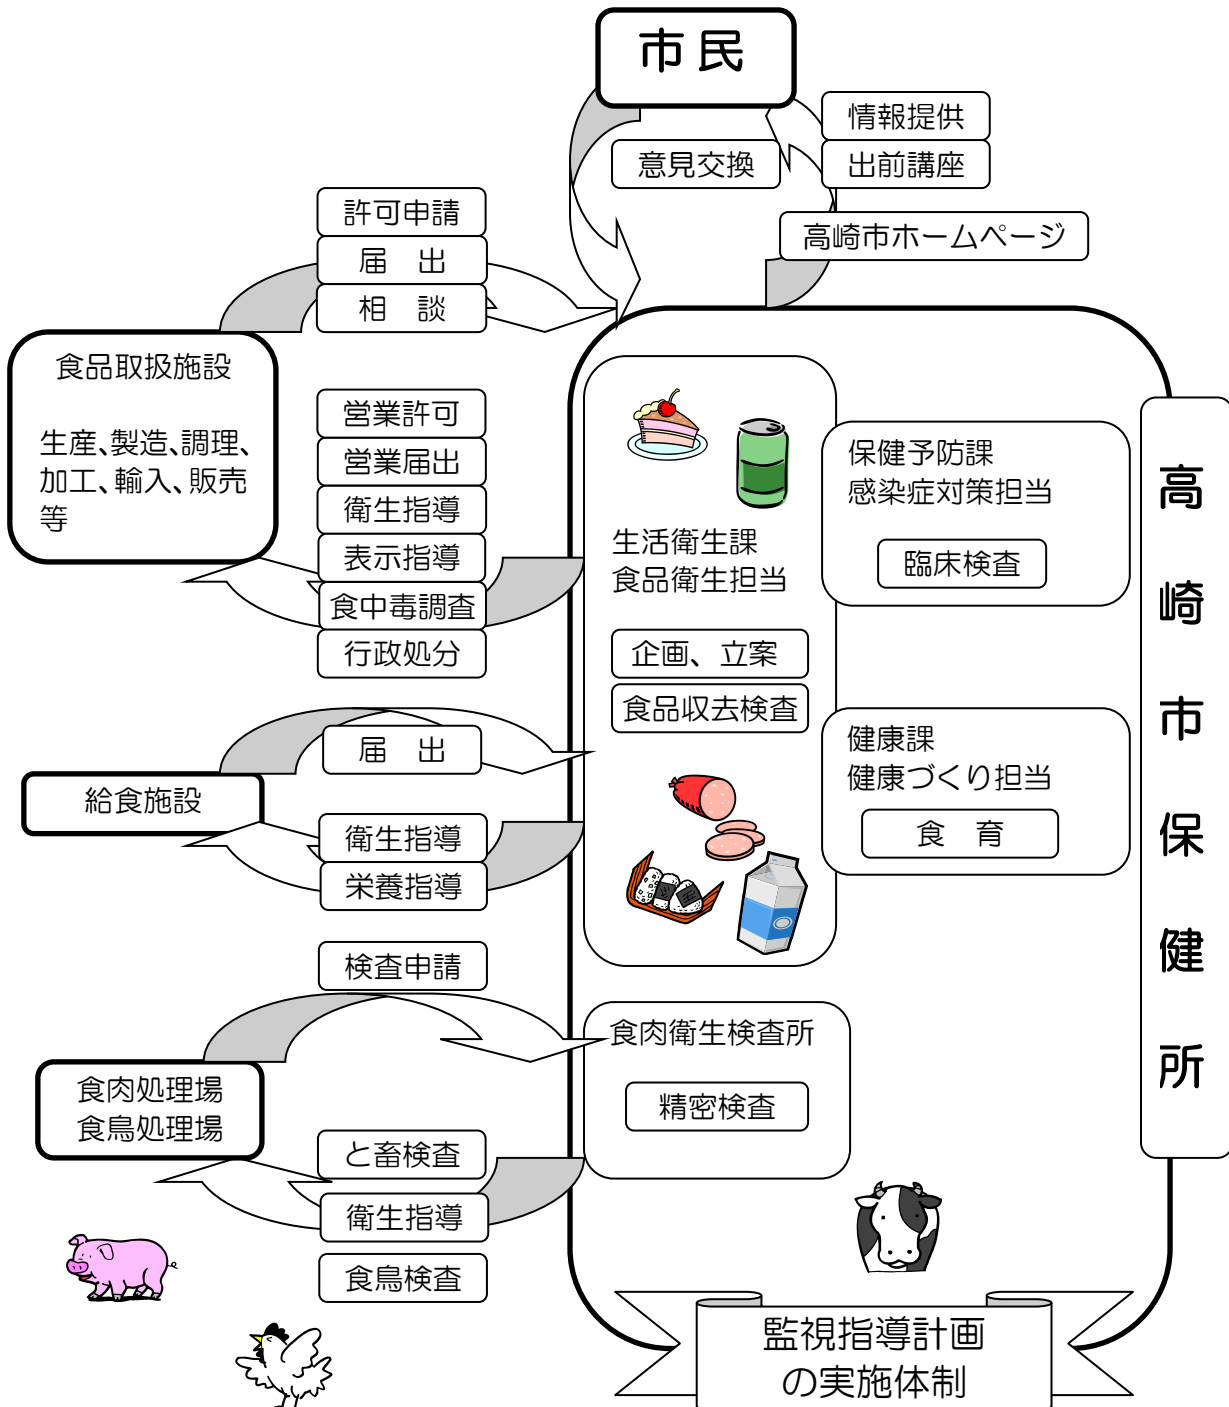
市民

意見交換

情報提供

出前講座

高崎市ホームページ

許可申請

届　出

相　談

食品取扱施設

生産、製造、調理、加工、輸入、販売等

営業許可

営業届出

衛生指導

表示指導

食中毒調査

行政処分

生活衛生課
食品衛生担当

企画、立案

食品収去検査

保健予防課
感染症対策担当

臨床検査

健康課
健康づくり担当

食　育

高崎市保健所

届　出

給食施設

衛生指導

栄養指導

検査申請

食肉衛生検査所

精密検査

食肉処理場
食鳥処理場

と畜検査

衛生指導

食鳥検査

監視指導計画
の実施体制